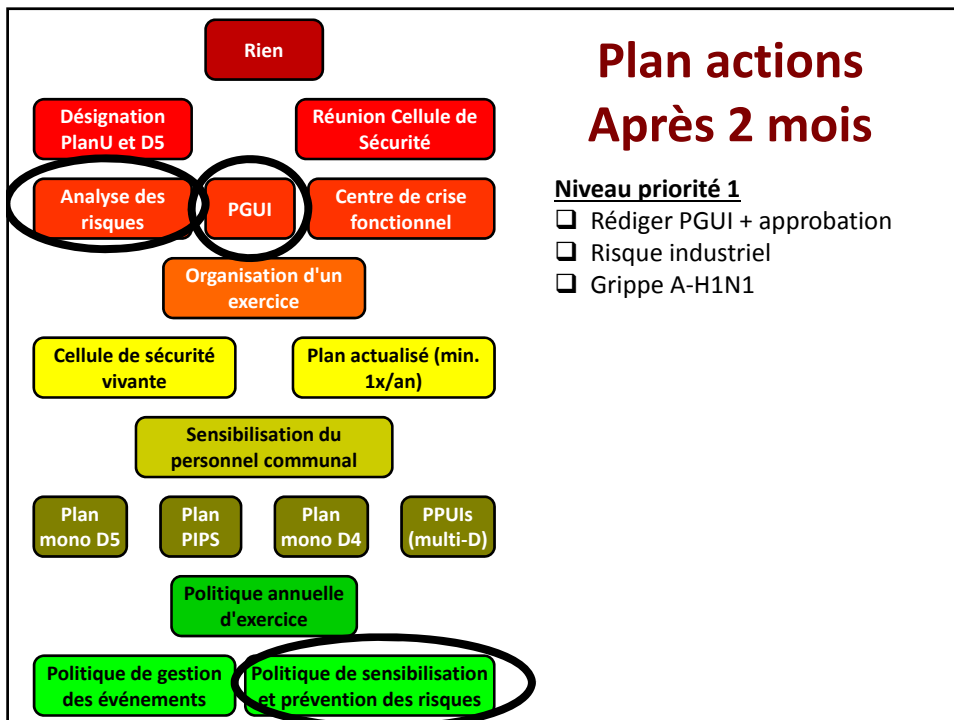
Rien

Désignation PlanU et D5

Réunion Cellule de Sécurité

Analyse des risques

PGUI

Centre de crise fonctionnel

Organisation d'un exercice

Cellule de sécurité vivante

Plan actualisé (min. 1x/an)

Sensibilisation du personnel communal

Plan mono D5

Plan PIPS

Plan mono D4

PPUIs (multi-D)

Politique annuelle d'exercice

Politique de gestion des événements

Politique de sensibilisation et prévention des risques

Plan actions Après 2 mois

Niveau priorité 1
❑ Rédiger PGUI + approbation
❑ Risque industriel
❑ Grippe A-H1N1